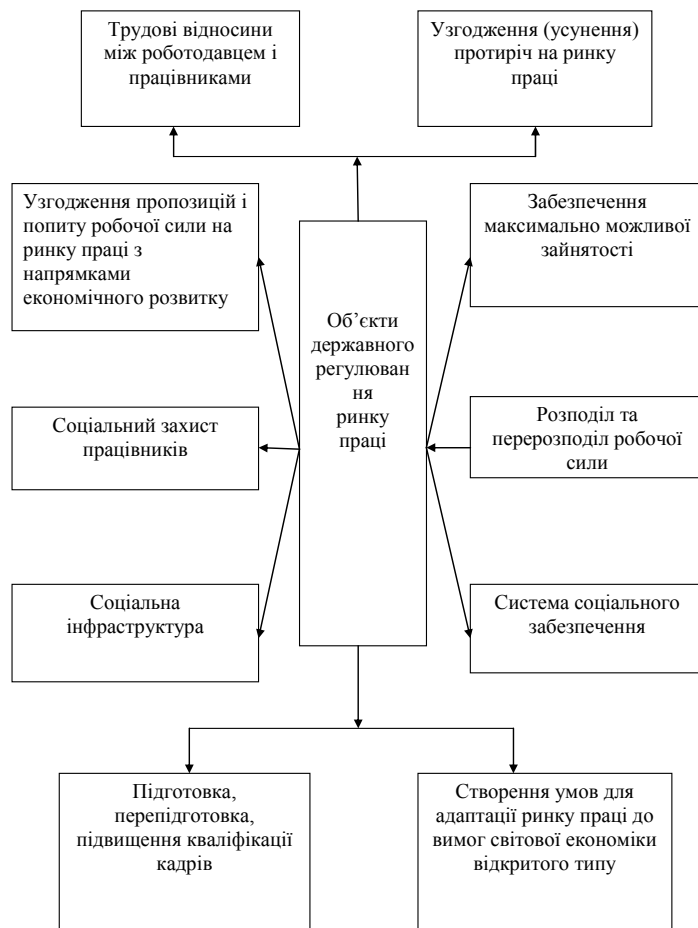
Трудові відносини між роботодавцем і працівниками

Узгодження (усунення) протиріч на ринку праці

Узгодження пропозицій і попиту робочої сили на ринку праці з напрямками економічного розвитку

Забезпечення максимально можливої зайнятості

Об'єкти державного регулюван ня ринку праці

Соціальний захист працівників

Розподіл та перерозподіл робочої сили

Соціальна інфраструктура

Система соціального забезпечення

Підготовка, перепідготовка, підвищення кваліфікації кадрів

Створення умов для адаптації ринку праці до вимог світової економіки відкритого типу